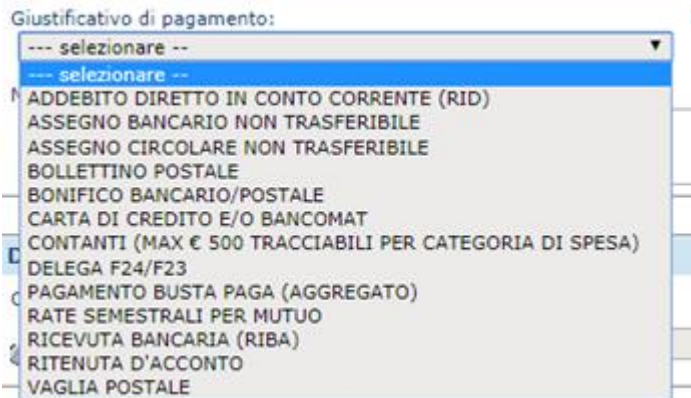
Giustificativo di pagamento:

--- selezionare --

--- selezionare --
ADDEBITO DIRETTO IN CONTO CORRENTE (RID)
ASSEGNO BANCARIO NON TRASFERIBILE
ASSEGNO CIRCOLARE NON TRASFERIBILE
BOLLETTINO POSTALE
BONIFICO BANCARIO/POSTALE
CARTA DI CREDITO E/O BANCOMAT
CONTANTI (MAX € 500 TRACCIABILI PER CATEGORIA DI SPESA)
DELEGA F24/F23
PAGAMENTO BUSTA PAGA (AGGREGATO)
RATE SEMESTRALI PER MUTUO
RICEVUTA BANCARIA (RIBA)
RITENUTA D'ACCONTO
VAGLIA POSTALE